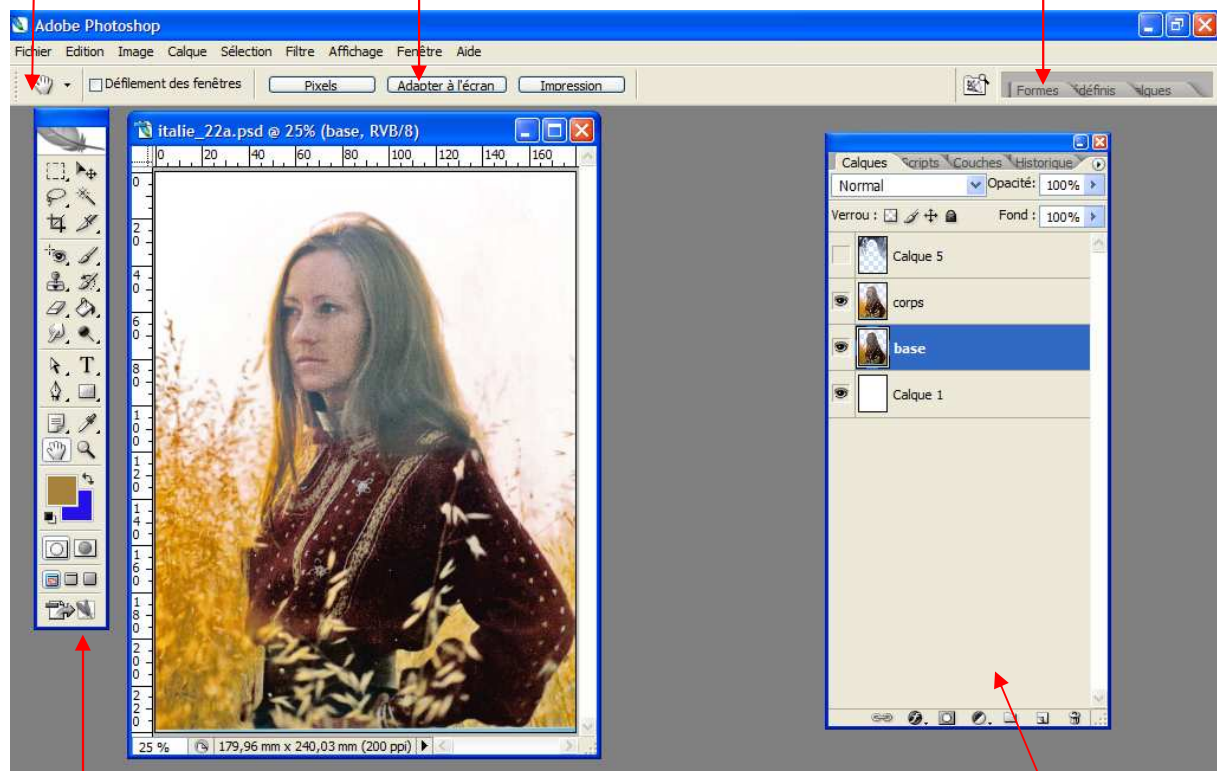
Adobe Photoshop

Fichier Edition Image Calque Sélection Filtre Affichage Fenêtre Aide

Défilement des fenêtres Pixels Adapter à l'écran Impression

Formes ·définis ·alques

italie_22a.psd @ 25% (base, RVB/8)

0 20 40 60 80 100 120 140 160

0 2 0 4 0 6 0 8 0 1 0 0 1 2 0 1 4 0 1 6 0 1 8 0 2 0 0 2 2 0

25 % 179,96 mm x 240,03 mm (200 ppi)

Calques Scripts Couches Historique

Normal Opacité: 100%

Verrou : Fond : 100%

Calque 5

corps

base

Calque 1